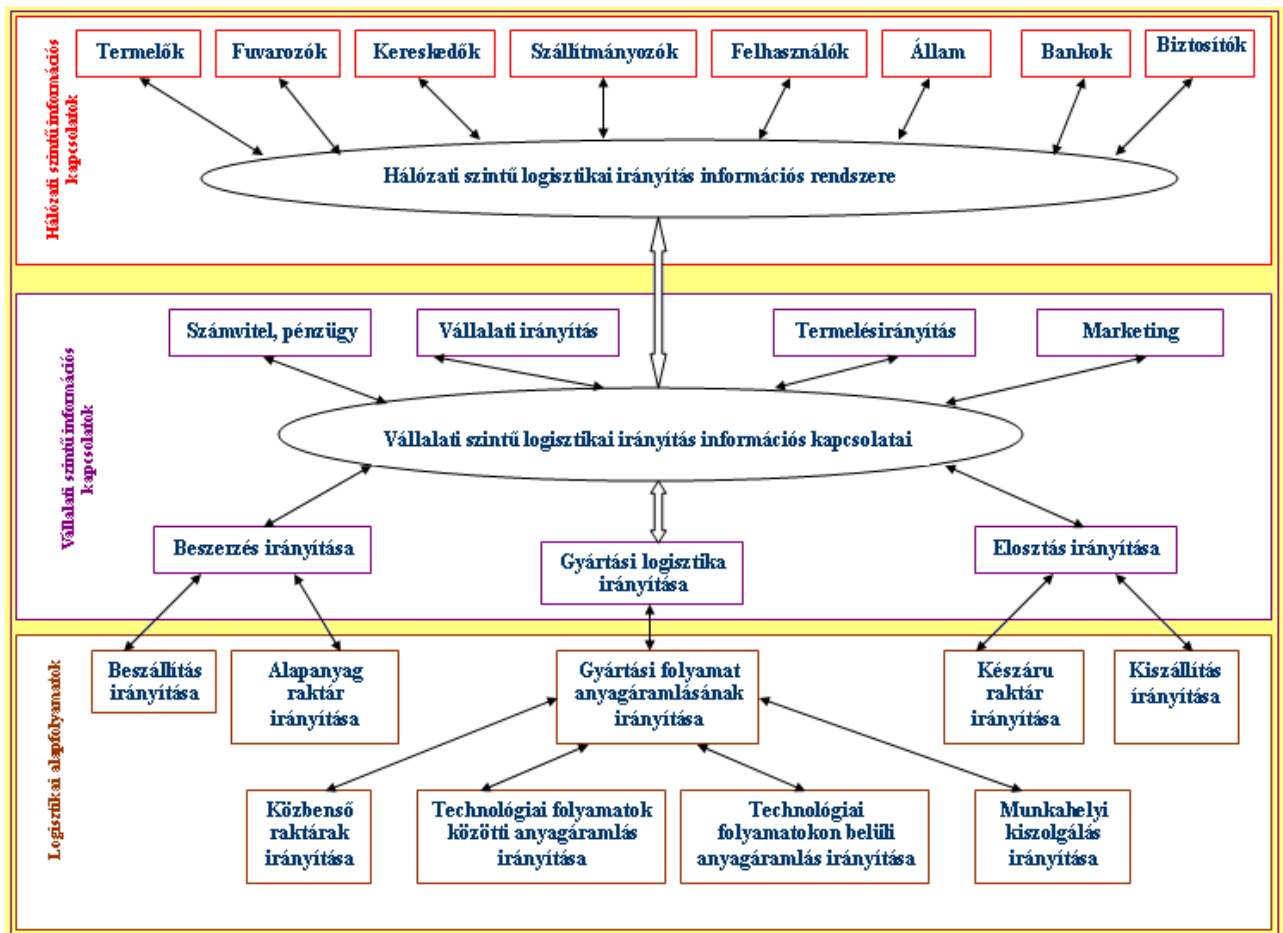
Hálózati szintű információs kapcsolatok

Termelők

Fuvarozók

Kereskedők

Szállítmányozók

Felhasználók

Állam

Bankok

Biztosítók

Hálózati szintű logisztikai irányítás információs rendszere

Vállalati szintű információs kapcsolatok

Számvitel, pénzügy

Vállalati irányítás

Termelésirányítás

Marketing

Vállalati szintű logisztikai irányítás információs kapcsolatai

Beszerzés irányítása

Gyártási logisztika irányítása

Elosztás irányítása

Logisztikai alapfolyamatok

Beszállítás irányítása

Alapanyag raktár irányítása

Gyártási folyamat anyagáramlásának irányítása

Készáru raktár irányítása

Kiszállítás irányítása

Közbenső raktárak irányítása

Technológiai folyamatok közötti anyagáramlás irányítása

Technológiai folyamatokon belüli anyagáramlás irányítása

Munkahelyi kiszolgálás irányítása